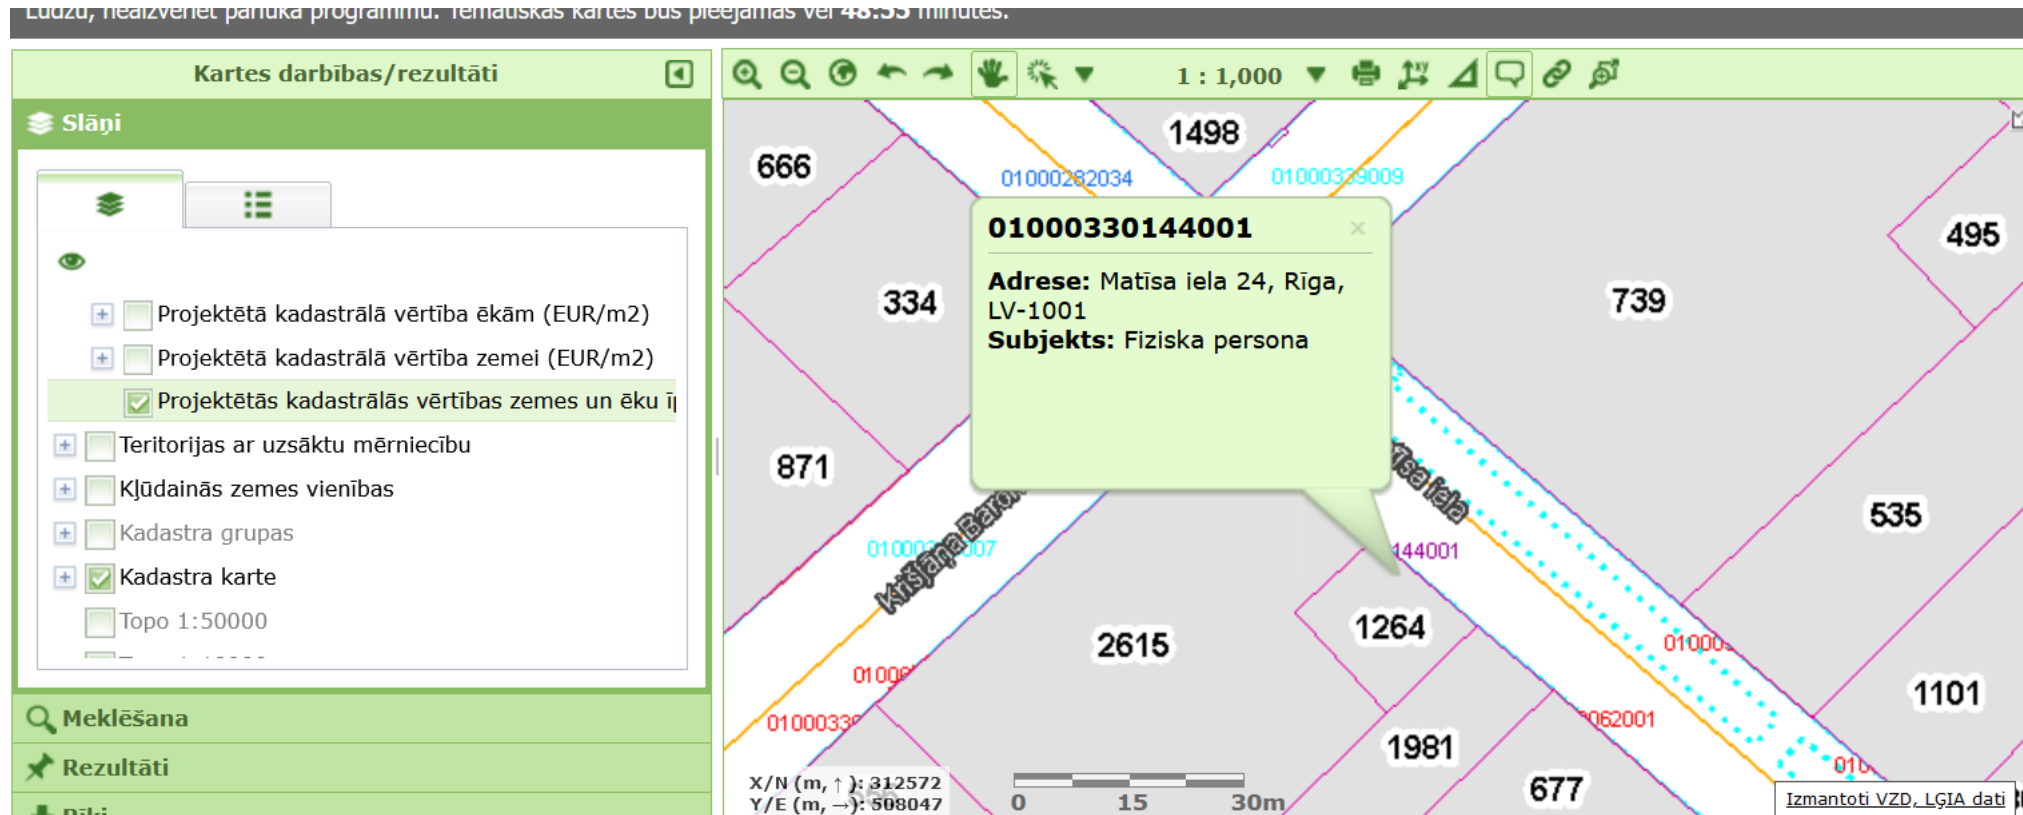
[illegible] 48:55 minūtes.

Kartes darbības/rezultāti

Slāņi

Projektētā kadastrālā vērtība ēkām (EUR/m2)
Projektētā kadastrālā vērtība zemei (EUR/m2)
Projektētās kadastrālās vērtības zemes un ēku i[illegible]
Teritorijas ar uzsāktu mērniecību
Kļūdainās zemes vienības
Kadastra grupas
Kadastra karte
Topo 1:50000

Meklēšana
Rezultāti
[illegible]

1 : 1,000

666
1498
01000282034
01000339009
495
334
739
871
535
2615
1264
1101
1981
677
Krišjāņa Barona
Tallinas iela
01000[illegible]007
144001
01000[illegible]
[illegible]062001
0100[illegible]
01000339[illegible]
010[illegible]

01000330144001
Adrese: Matīsa iela 24, Rīga, LV-1001
Subjekts: Fiziska persona

X/N (m, ↑): 312572
Y/E (m, →): 508047
0 15 30m
Izmantoti VZD, LĢIA dati